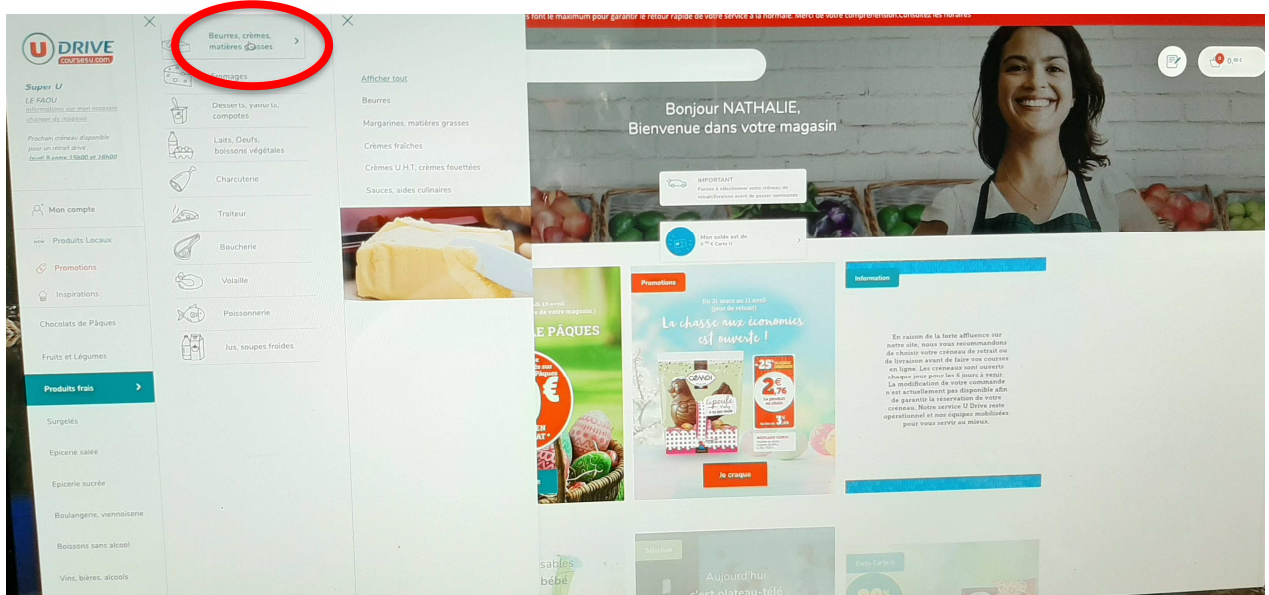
U DRIVE
coursesu.com

Super U
LE FAOU
Informations sur mon magasin
changer de magasin

Prochain créneau disponible pour un retrait drive
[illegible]

Mon compte
Produits Locaux
Promotions
Inspirations
Chocolats de Pâques
Fruits et Légumes
Produits frais
Surgelés
Epicerie salée
Epicerie sucrée
Boulangerie, viennoiserie
Boissons sans alcool
Vins, bières, alcools

Beurres, crèmes, matières grasses
Fromages
Desserts, yaourts, compotes
Laits, Oeufs, boissons végétales
Charcuterie
Traiteur
Boucherie
Volaille
Poissonnerie
Jus, soupes froides

Afficher tout
Beurres
Margarines, matières grasses
Crèmes fraîches
Crèmes U.H.T, crèmes fouettées
Sauces, aides culinaires

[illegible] font le maximum pour garantir le retour rapide de votre service à la normale. Merci de votre compréhension.Consultez les horaires

0,00 €

Bonjour NATHALIE,
Bienvenue dans votre magasin

IMPORTANT
Pensez à sélectionner votre créneau de retrait/livraison avant de passer commande

Mon solde est de
0 € Carte U

Promotions
Du 31 mars au 11 avril (jour de retrait)
La chasse aux économies est ouverte !
-25%
2€76
3€
Je craque

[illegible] 19 avril
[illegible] PÂQUES

Information
En raison de la forte affluence sur notre site, nous vous recommandons de choisir votre créneau de retrait ou de livraison avant de faire vos courses en ligne. Les créneaux sont ouverts chaque jour pour les 6 jours à venir. La modification de votre commande n'est actuellement pas disponible afin de garantir la réservation de votre créneau. Notre service U Drive reste opérationnel et nos équipes mobilisées pour vous servir au mieux.

Sélection
Aujourd'hui
c'est plateau-télé
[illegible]sables
bébé
Carte U